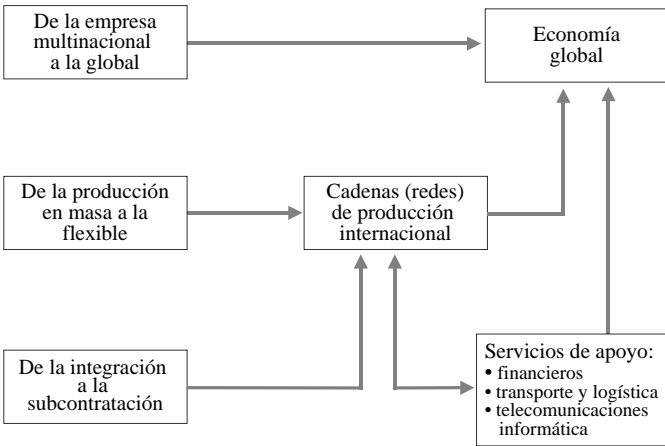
De la empresa multinacional a la global

Economía global

De la producción en masa a la flexible

Cadenas (redes) de producción internacional

De la integración a la subcontratación

Servicios de apoyo:
• financieros
• transporte y logística
• telecomunicaciones informática